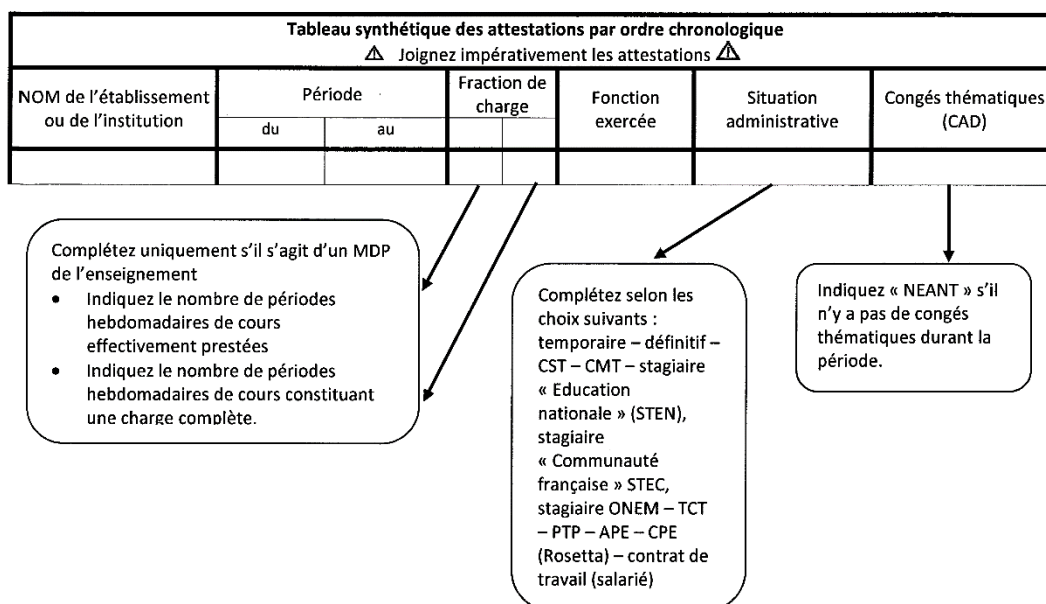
Tableau synthétique des attestations par ordre chronologique
⚠ Joignez impérativement les attestations ⚠

| NOM de l'établissement ou de l'institution | Période | | Fraction de charge | | Fonction exercée | Situation administrative | Congés thématiques (CAD) |
|---|---|---|---|---|---|---|---|
| | du | au | | | | | |
| | | | | | | | |

Complétez uniquement s'il s'agit d'un MDP de l'enseignement
• Indiquez le nombre de périodes hebdomadaires de cours effectivement prestées
• Indiquez le nombre de périodes hebdomadaires de cours constituant une charge complète.

Complétez selon les choix suivants : temporaire – définitif – CST – CMT – stagiaire « Education nationale » (STEN), stagiaire « Communauté française » STEC, stagiaire ONEM – TCT – PTP – APE – CPE (Rosetta) – contrat de travail (salarié)

Indiquez « NEANT » s'il n'y a pas de congés thématiques durant la période.